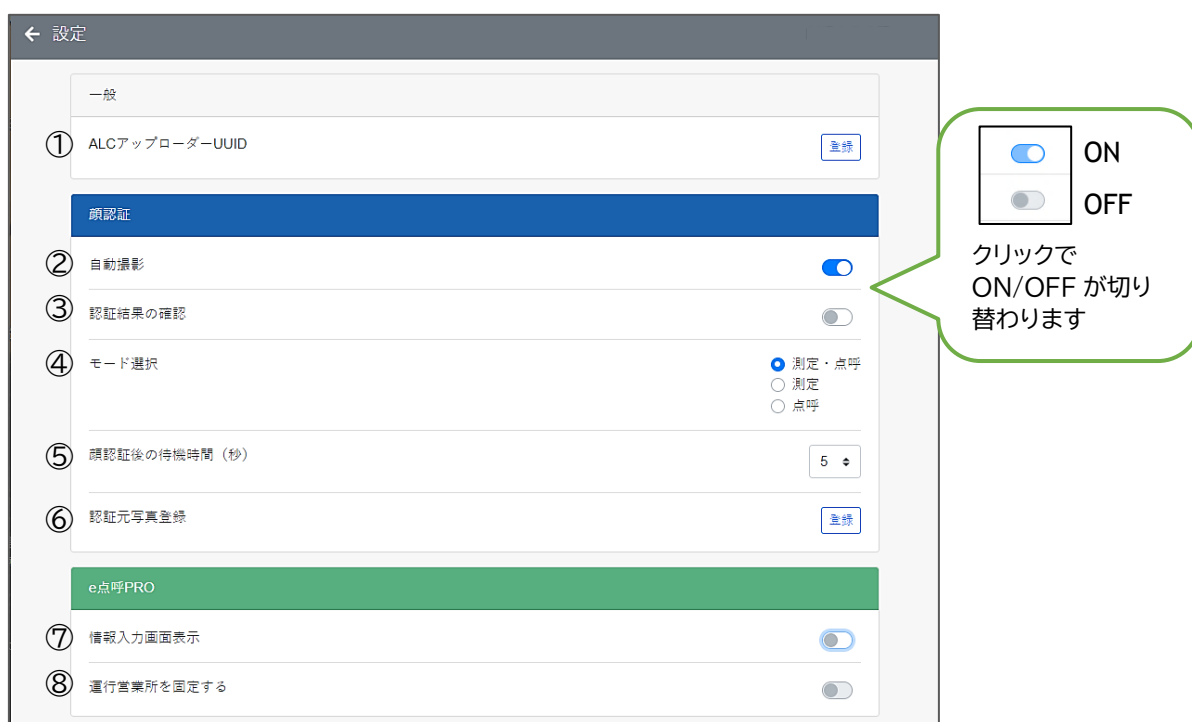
← 設定

一般

① ALCアップローダーUUID 登録

顔認証

② 自動撮影

③ 認証結果の確認

④ モード選択
測定・点呼
測定
点呼

⑤ 顔認証後の待機時間（秒） 5

⑥ 認証元写真登録 登録

e点呼PRO

⑦ 情報入力画面表示

⑧ 運行営業所を固定する

ON
OFF
クリックで ON/OFF が切り替わります